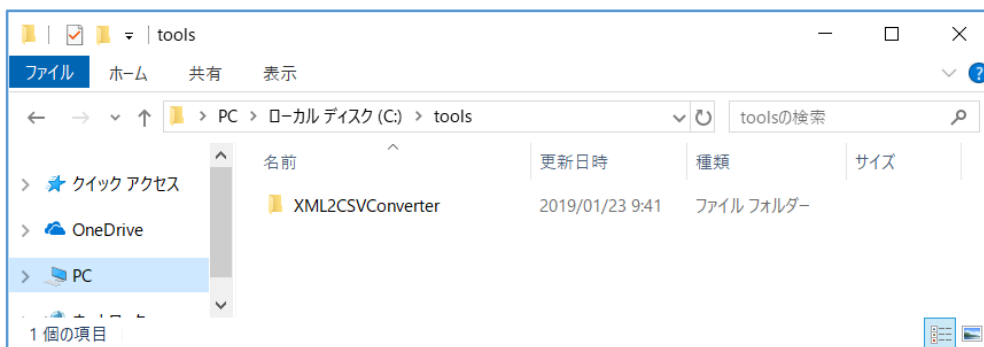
tools

ファイル ホーム 共有 表示

PC > ローカル ディスク (C:) > tools

toolsの検索

名前 | 更新日時 | 種類 | サイズ

クイック アクセス

OneDrive

PC

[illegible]

XML2CSVConverter 2019/01/23 9:41 ファイル フォルダー

1 個の項目